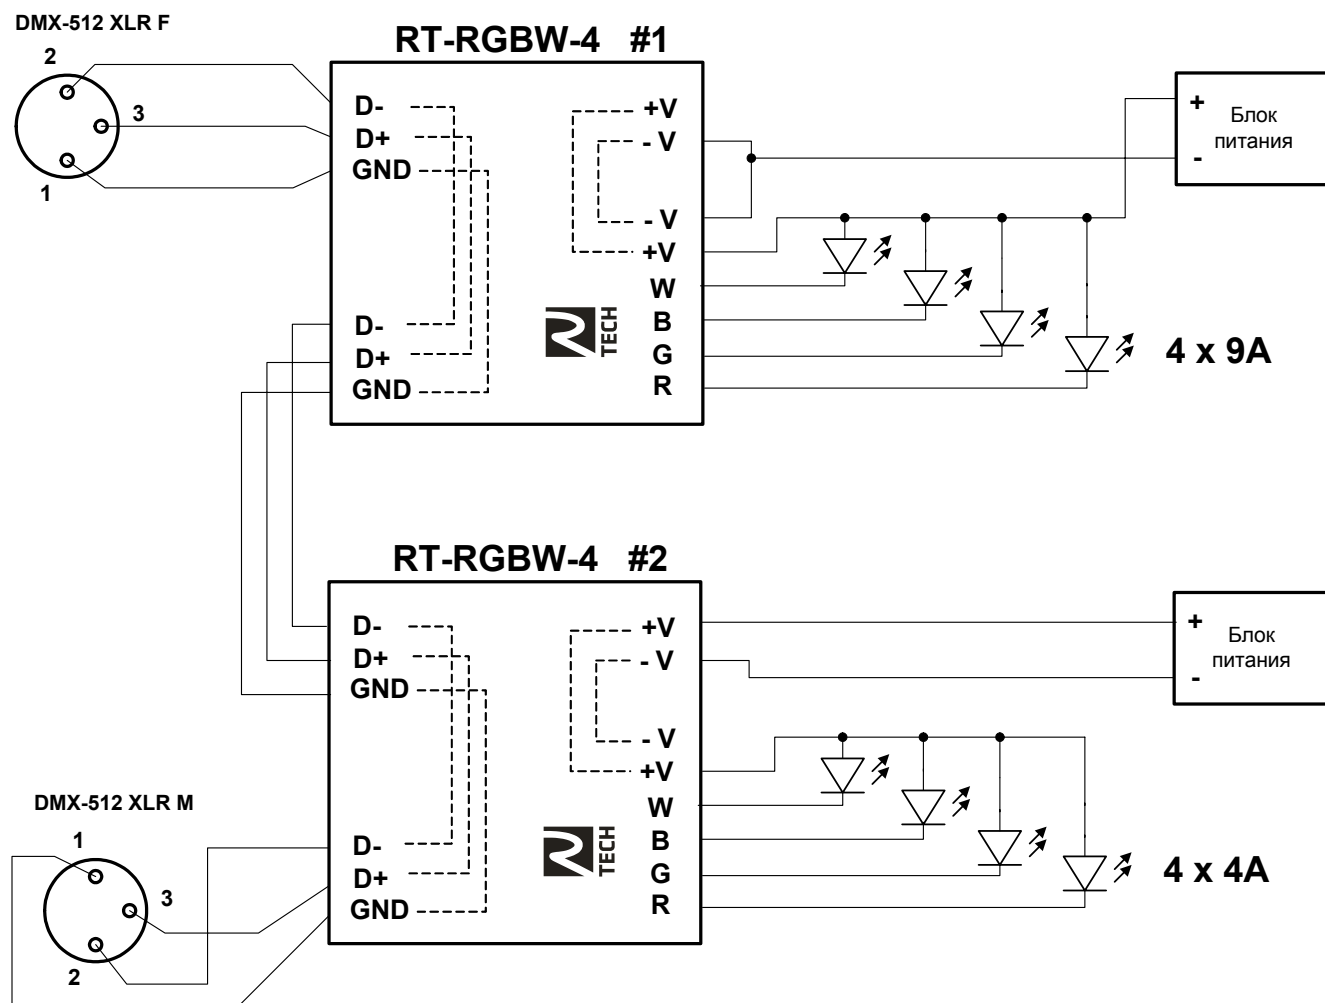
DMX-512 XLR F

2

3

1

RT-RGBW-4 #1

D-
D+
GND

D-
D+
GND

+V
- V
- V
+V
W
B
G
R

TECH

+
Блок питания
-

4 x 9A

RT-RGBW-4 #2

D-
D+
GND

D-
D+
GND

+V
- V
- V
+V
W
B
G
R

TECH

+
Блок питания
-

4 x 4A

DMX-512 XLR M

1

3

2